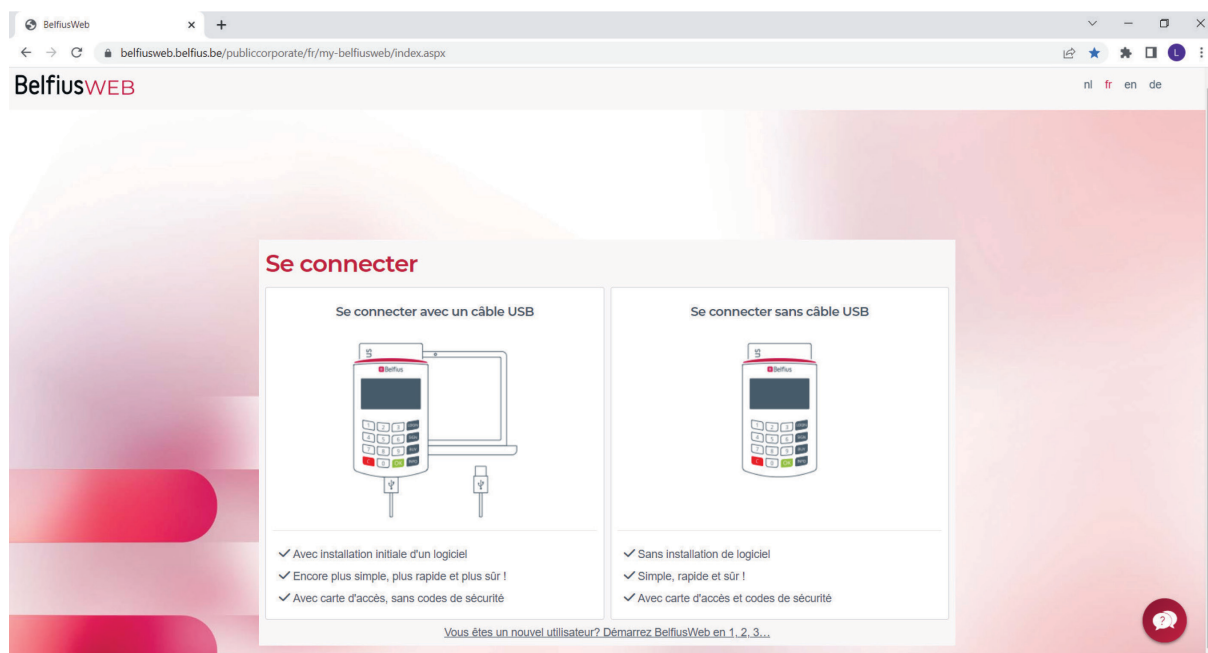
BelfiusWeb

belfiusweb.belfius.be/publiccorporate/fr/my-belfiusweb/index.aspx

BelfiusWEB

nl fr en de

Se connecter

Se connecter avec un câble USB

Belfius

✓ Avec installation initiale d'un logiciel
✓ Encore plus simple, plus rapide et plus sûr !
✓ Avec carte d'accès, sans codes de sécurité

Se connecter sans câble USB

Belfius

✓ Sans installation de logiciel
✓ Simple, rapide et sûr !
✓ Avec carte d'accès et codes de sécurité

Vous êtes un nouvel utilisateur? Démarrez BelfiusWeb en 1, 2, 3...